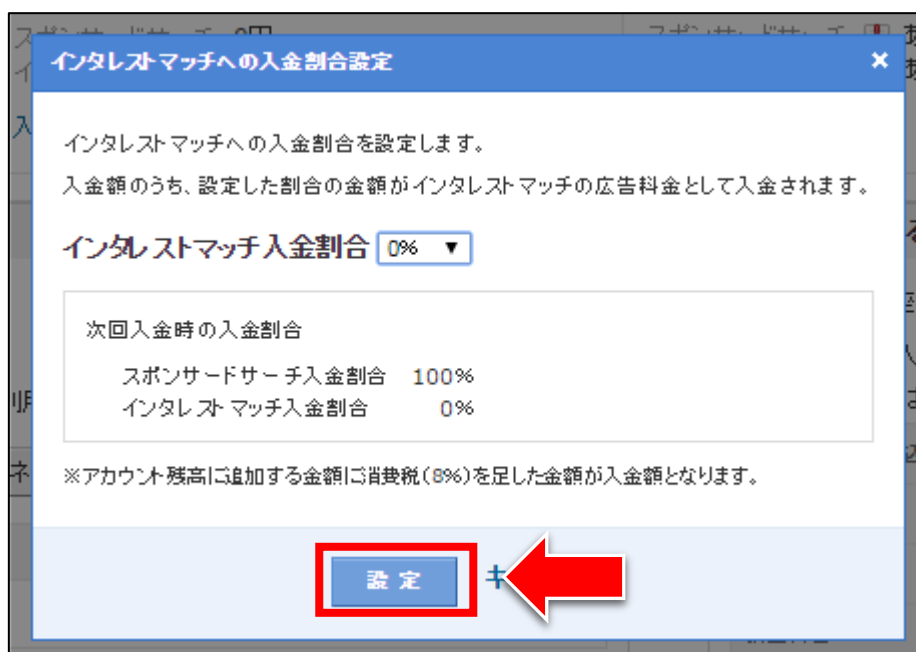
インタレストマッチへの入金割合設定

×

インタレストマッチへの入金割合を設定します。

入金額のうち、設定した割合の金額がインタレストマッチの広告料金として入金されます。

インタレストマッチ入金割合 0% ▼

次回入金時の入金割合

スポンサードサーチ入金割合 100%

インタレストマッチ入金割合 0%

※アカウント残高に追加する金額に消費税(8%)を足した金額が入金額となります。

設定

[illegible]